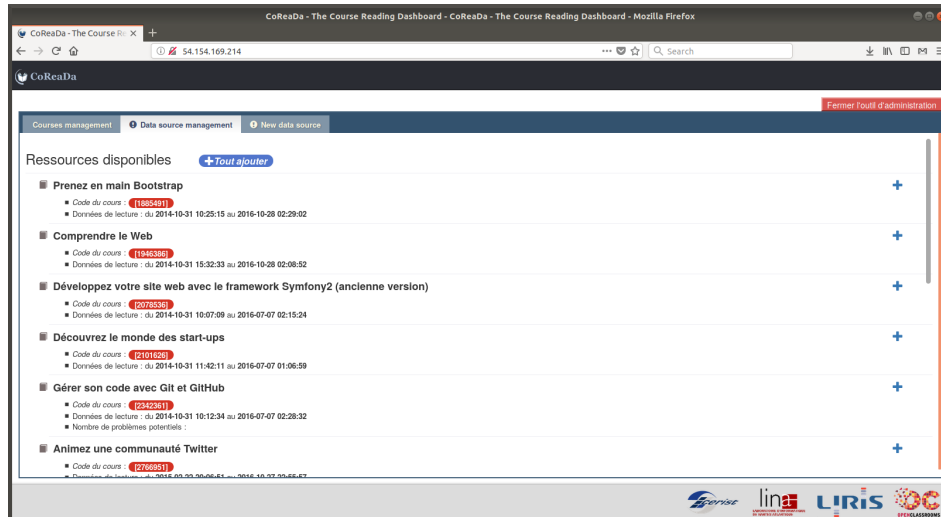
CoReaDa - The Course Reading Dashboard - CoReaDa - The Course Reading Dashboard - Mozilla Firefox

CoReaDa - The Course Re ×

54.154.169.214

Search

CoReaDa

Fermer l'outil d'administration

Courses management | Data source management | New data source

Ressources disponibles

+Tout ajouter

Prenez en main Bootstrap
Code du cours : [1885491]
Données de lecture : du 2014-10-31 10:25:15 au 2016-10-28 02:29:02

Comprendre le Web
Code du cours : [1946386]
Données de lecture : du 2014-10-31 15:32:33 au 2016-10-28 02:08:52

Développez votre site web avec le framework Symfony2 (ancienne version)
Code du cours : [2078536]
Données de lecture : du 2014-10-31 10:07:09 au 2016-07-07 02:15:24

Découvrez le monde des start-ups
Code du cours : [2101626]
Données de lecture : du 2014-10-31 11:42:11 au 2016-07-07 01:06:59

Gérer son code avec Git et GitHub
Code du cours : [2342361]
Données de lecture : du 2014-10-31 10:12:34 au 2016-07-07 02:28:32
Nombre de problèmes potentiels :

Animez une communauté Twitter
Code du cours : [2766951]
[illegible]

Iperist lina LIRIS OPENCLASSROOMS